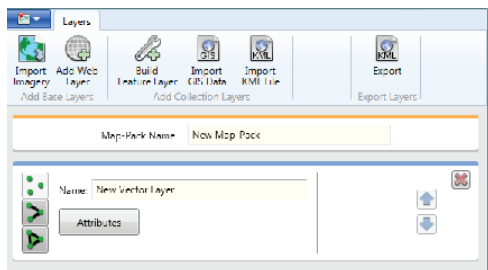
Layers

Import Imagery
Add Web Layer
Add Base Layers

Build Feature Layer
Import GIS Data
Import KML File
Add Collection Layers

Export
Export Layers

Map-Pack Name New Map Pack

Name: New Vector Layer

Attributes